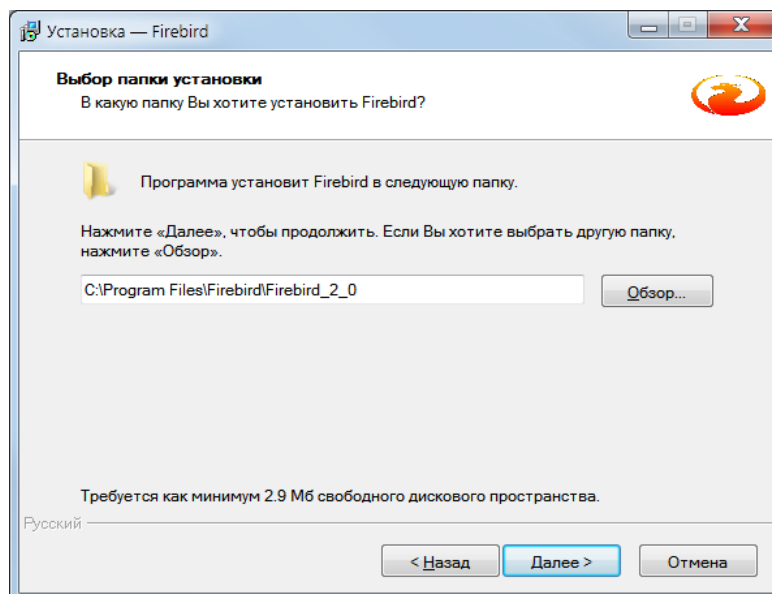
Установка — Firebird

Выбор папки установки
В какую папку Вы хотите установить Firebird?

Программа установит Firebird в следующую папку.

Нажмите «Далее», чтобы продолжить. Если Вы хотите выбрать другую папку, нажмите «Обзор».

C:\Program Files\Firebird\Firebird_2_0

Обзор...

Требуется как минимум 2.9 Мб свободного дискового пространства.

Русский

< Назад

Далее >

Отмена